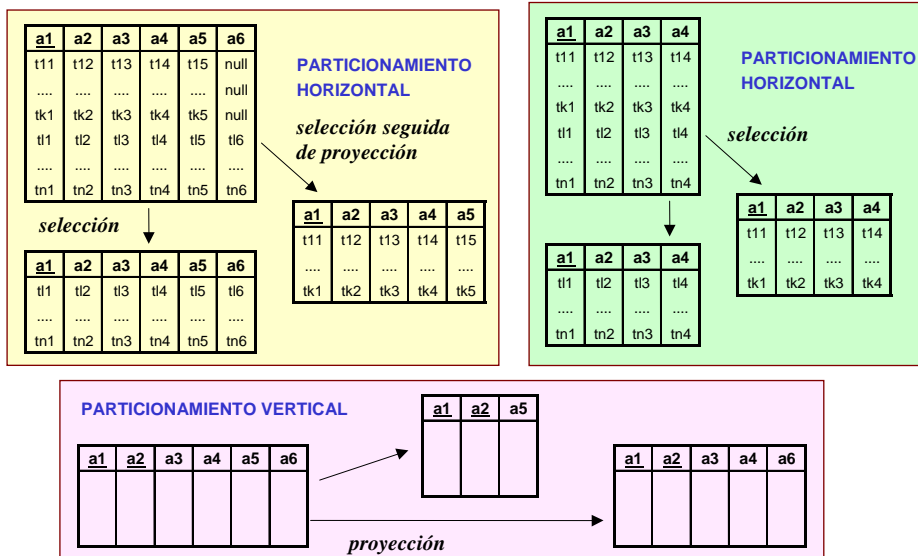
| a1 | a2 | a3 | a4 | a5 | a6 |
|---|---|---|---|---|---|
| t11 | t12 | t13 | t14 | t15 | null |
| .... | .... | .... | .... | .... | null |
| tk1 | tk2 | tk3 | tk4 | tk5 | null |
| tl1 | tl2 | tl3 | tl4 | tl5 | tl6 |
| .... | .... | .... | .... | .... | .... |
| tn1 | tn2 | tn3 | tn4 | tn5 | tn6 |

PARTICIONAMIENTO HORIZONTAL

selección seguida de proyección

| a1 | a2 | a3 | a4 | a5 |
|---|---|---|---|---|
| t11 | t12 | t13 | t14 | t15 |
| .... | .... | .... | .... | .... |
| tk1 | tk2 | tk3 | tk4 | tk5 |

selección

| a1 | a2 | a3 | a4 | a5 | a6 |
|---|---|---|---|---|---|
| tl1 | tl2 | tl3 | tl4 | tl5 | tl6 |
| .... | .... | .... | .... | .... | .... |
| tn1 | tn2 | tn3 | tn4 | tn5 | tn6 |

| a1 | a2 | a3 | a4 |
|---|---|---|---|
| t11 | t12 | t13 | t14 |
| .... | .... | .... | .... |
| tk1 | tk2 | tk3 | tk4 |
| tl1 | tl2 | tl3 | tl4 |
| .... | .... | .... | .... |
| tn1 | tn2 | tn3 | tn4 |

PARTICIONAMIENTO HORIZONTAL

selección

| a1 | a2 | a3 | a4 |
|---|---|---|---|
| t11 | t12 | t13 | t14 |
| .... | .... | .... | .... |
| tk1 | tk2 | tk3 | tk4 |

| a1 | a2 | a3 | a4 |
|---|---|---|---|
| tl1 | tl2 | tl3 | tl4 |
| .... | .... | .... | .... |
| tn1 | tn2 | tn3 | tn4 |

PARTICIONAMIENTO VERTICAL

| a1 | a2 | a5 |
|---|---|---|

| a1 | a2 | a3 | a4 | a5 | a6 |
|---|---|---|---|---|---|

| a1 | a2 | a3 | a4 | a6 |
|---|---|---|---|---|

proyección